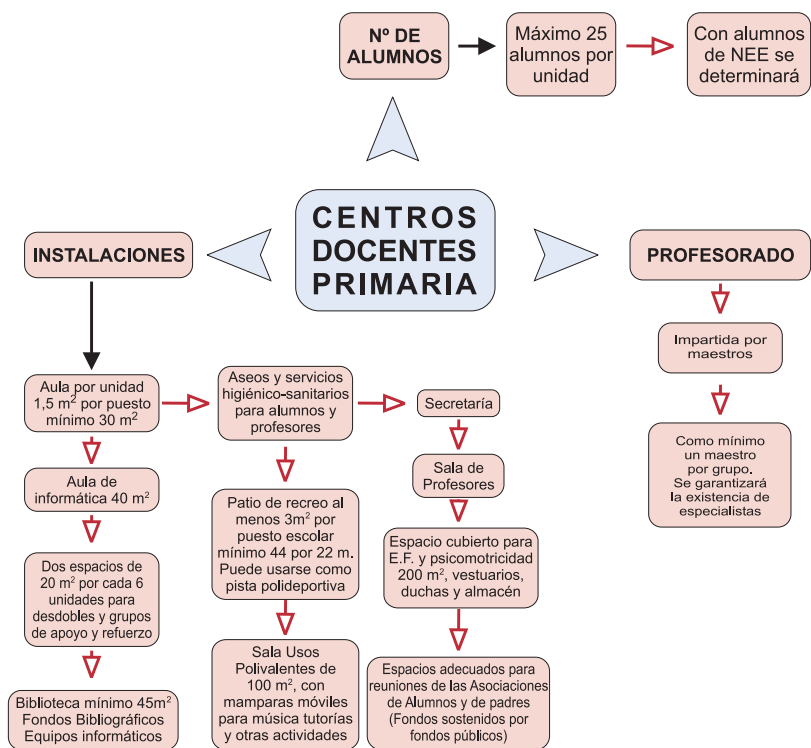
Nº DE ALUMNOS

Máximo 25 alumnos por unidad

Con alumnos de NEE se determinará

CENTROS DOCENTES PRIMARIA

INSTALACIONES

PROFESORADO

Impartida por maestros

Como mínimo un maestro por grupo. Se garantizará la existencia de especialistas

Aula por unidad 1,5 $m^2$ por puesto mínimo 30 $m^2$

Aula de informática 40 $m^2$

Dos espacios de 20 $m^2$ por cada 6 unidades para desdobles y grupos de apoyo y refuerzo

Biblioteca mínimo 45$m^2$ Fondos Bibliográficos Equipos informáticos

Aseos y servicios higiénico-sanitarios para alumnos y profesores

Patio de recreo al menos 3$m^2$ por puesto escolar mínimo 44 por 22 m. Puede usarse como pista polideportiva

Sala Usos Polivalentes de 100 $m^2$, con mamparas móviles para música tutorías y otras actividades

Secretaría

Sala de Profesores

Espacio cubierto para E.F. y psicomotricidad 200 $m^2$, vestuarios, duchas y almacén

Espacios adecuados para reuniones de las Asociaciones de Alumnos y de padres (Fondos sostenidos por fondos públicos)